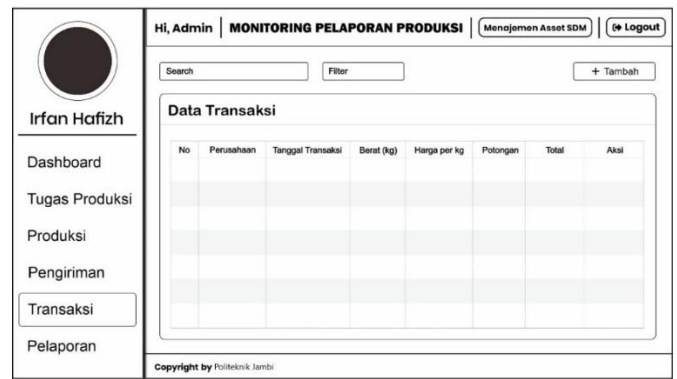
Irfan Hafizh

Dashboard

Tugas Produksi

Produksi

Pengiriman

Transaksi

Pelaporan

Hi, Admin | MONITORING PELAPORAN PRODUKSI | Menajemen Asset SDM | Logout

Search

Filter

+ Tambah

Data Transaksi

| No | Perusahaan | Tanggal Transaksi | Berat (kg) | Harga per kg | Potongan | Total | Aksi |
|---|---|---|---|---|---|---|---|
| | | | | | | | |
| | | | | | | | |
| | | | | | | | |
| | | | | | | | |
| | | | | | | | |
| | | | | | | | |
| | | | | | | | |
| | | | | | | | |

Copyright by Politeknik Jambi